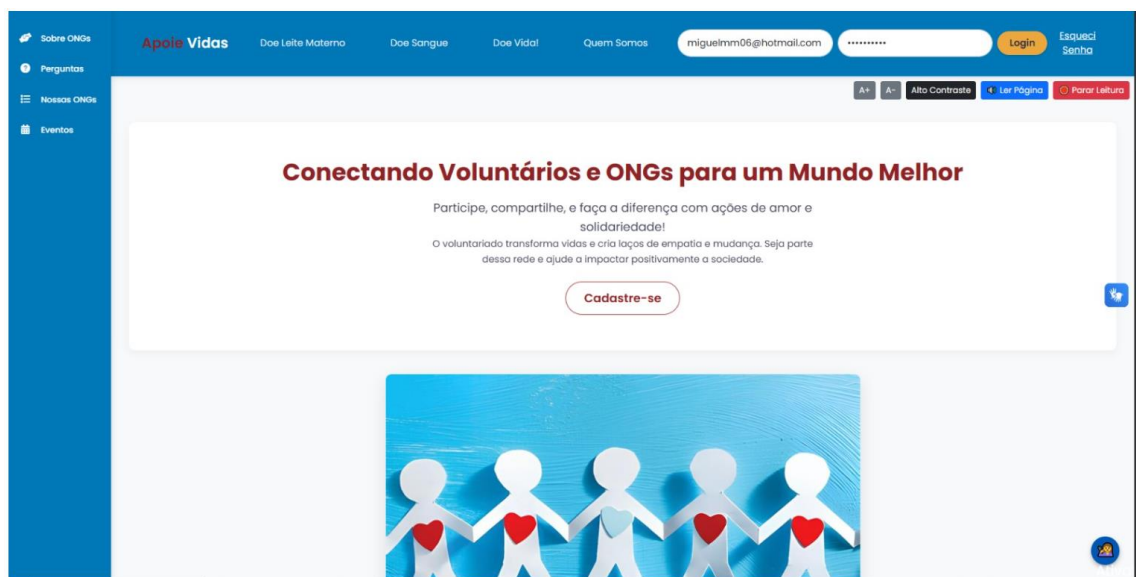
Sobre ONGs
Perguntas
Nossas ONGs
Eventos

Apoie Vidas
Doe Leite Materno
Doe Sangue
Doe Vida!
Quem Somos
miguelmm06@hotmail.com
••••••••••
Login
Esqueci Senha

A+
A-
Alto Contraste
Ler Página
Parar Leitura

Conectando Voluntários e ONGs para um Mundo Melhor

Participe, compartilhe, e faça a diferença com ações de amor e solidariedade!
O voluntariado transforma vidas e cria laços de empatia e mudança. Seja parte dessa rede e ajude a impactar positivamente a sociedade.

Cadastre-se